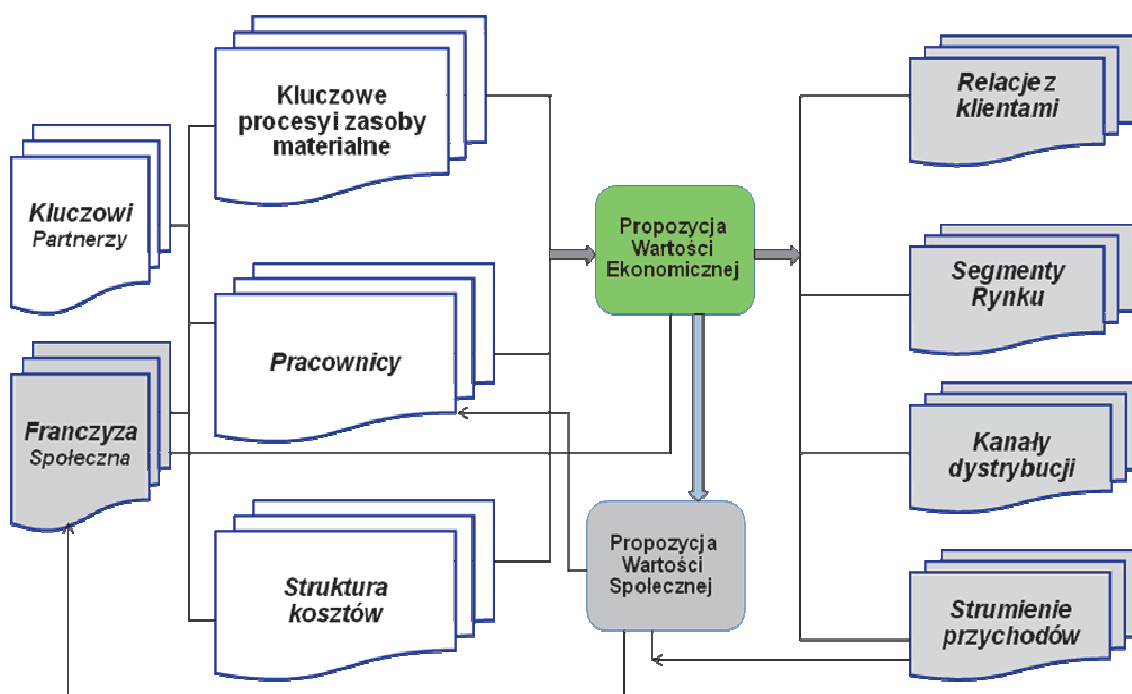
Kluczowe procesyi zasoby materialne

Kluczowi Partnerzy

Pracownicy

Franczyza Społeczna

Struktura kosztów

Propozycja Wartości Ekonomicznej

Propozycja Wartości Spolecznej

Relacje z klientami

Segmenty Rynku

Kanały dystrybucji

Strumienie przychodów